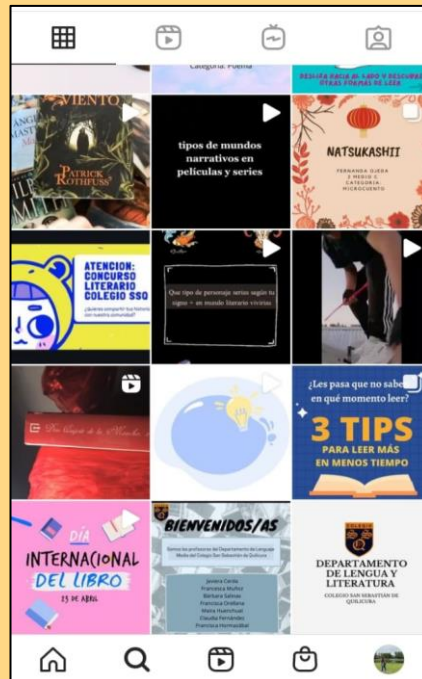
Categoría: Poema

DESLIZA HACIA EL LADO Y DESCUBRE OTRAS FORMAS DE LEER

VIENTO
PATRICK ROTHFUSS

tipos de mundos narrativos en películas y series

NATSUKASHII
FERNANDA OJEDA
2 MEDIO C
CATEGORÍA: MICROCUENTO

ATENCION: CONCURSO LITERARIO COLEGIO SSQ
¿Quieres compartir tus historias con nuestra comunidad?

Que tipo de personaje serías según tu signo + en mundo literario vivirías

¿Les pasa que no saben en qué momento leer?
3 TIPS
PARA LEER MÁS EN MENOS TIEMPO

DÍA INTERNACIONAL DEL LIBRO
23 DE ABRIL

BIENVENIDOS/AS
Somos los profesores del Departamento de Lenguaje Media del Colegio San Sebastián de Quilicura
Jenifera Cerda
Francesca Muñoz
Bárbara Salinas
Francisca Orellana
Maria Huenchual
Claudia Fernández
Francisca Hermosilla

DEPARTAMENTO DE LENGUA Y LITERATURA
COLEGIO SAN SEBASTIÁN DE QUILICURA